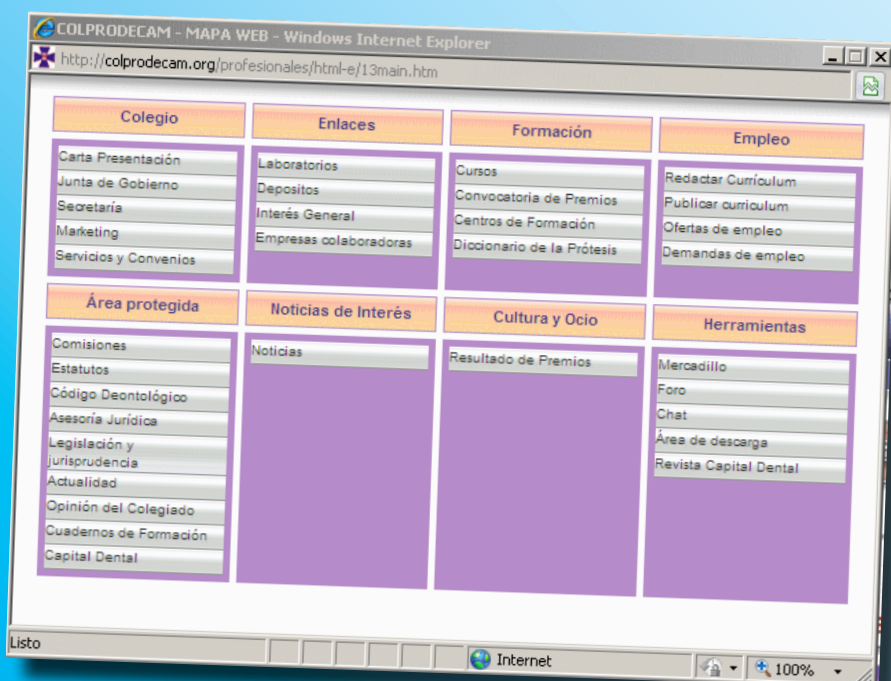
COLPRODECAM - MAPA WEB - Windows Internet Explorer

http://colprodecam.org/profesionales/html-e/13main.htm

Colegio
Carta Presentación
Junta de Gobierno
Secretaría
Marketing
Servicios y Convenios

Enlaces
Laboratorios
Depositos
Interés General
Empresas colaboradoras

Formación
Cursos
Convocatoria de Premios
Centros de Formación
Diccionario de la Prótesis

Empleo
Redactar Currículum
Publicar curriculum
Ofertas de empleo
Demandas de empleo

Área protegida
Comisiones
Estatutos
Código Deontológico
Asesoría Jurídica
Legislación y jurisprudencia
Actualidad
Opinión del Colegiado
Cuadernos de Formación
Capital Dental

Noticias de Interés
Noticias

Cultura y Ocio
Resultado de Premios

Herramientas
Mercadillo
Foro
Chat
Área de descarga
Revista Capital Dental

Listo
Internet
100%